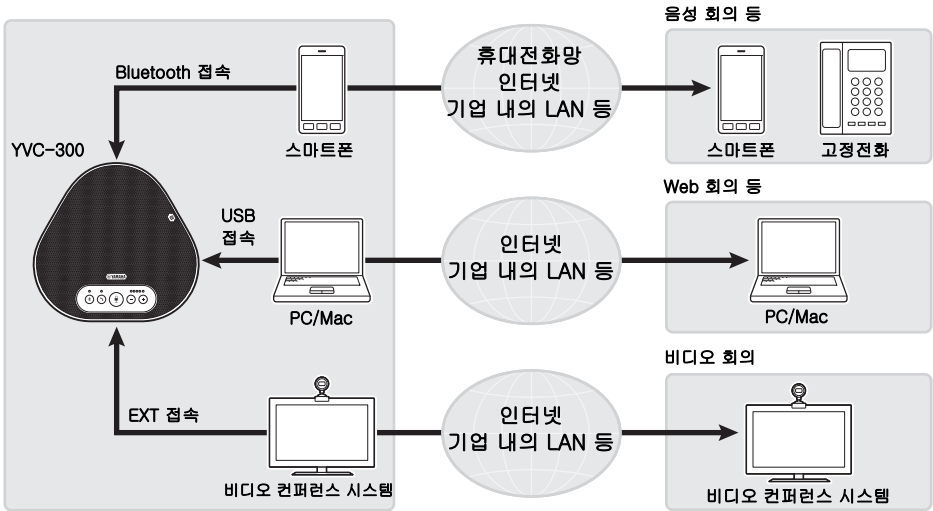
Bluetooth 접속

YVC-300

스마트폰

휴대전화망
인터넷
기업 내의 LAN 등

음성 회의 등

스마트폰

고정전화

USB
접속

PC/Mac

인터넷
기업 내의 LAN 등

Web 회의 등

PC/Mac

EXT 접속

비디오 컨퍼런스 시스템

인터넷
기업 내의 LAN 등

비디오 회의

비디오 컨퍼런스 시스템